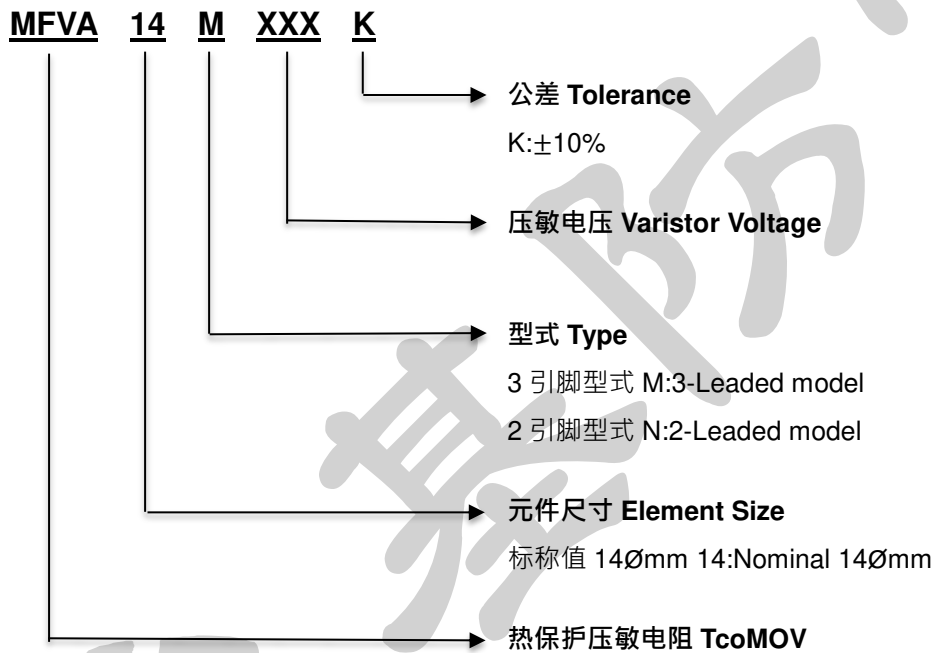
MFVA 14 M XXX K

公差 Tolerance

K:$\pm$10%

压敏电压 Varistor Voltage

型式 Type

3 引脚型式 M:3-Leaded model

2 引脚型式 N:2-Leaded model

元件尺寸 Element Size

标称值 14Ømm 14:Nominal 14Ømm

热保护压敏电阻 TcoMOV